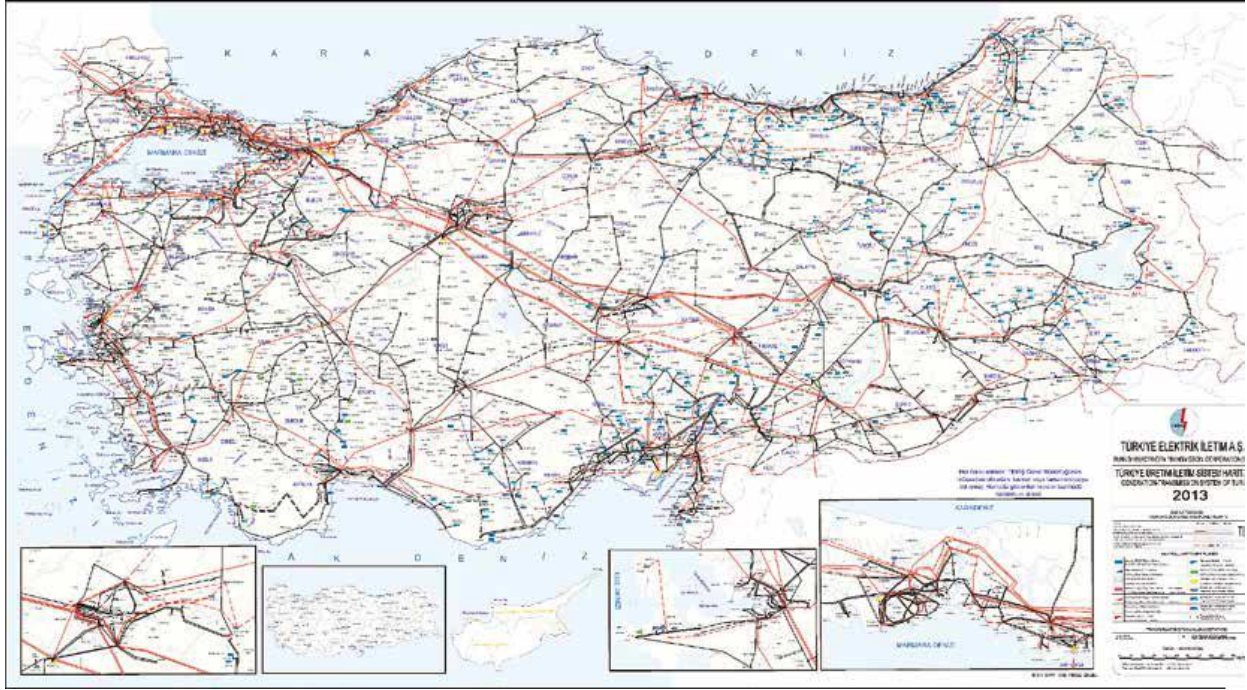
K A R A D E N İ Z

MARMARA DENİZİ

A K D E N İ Z

E G E D E N İ Z İ

TÜRKİYE ELEKTRİK İLETİM A.Ş.
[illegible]

TÜRKİYE ÜRETİM İLETİM SİSTEMİ HARİTASI
GENERATION-TRANSMISSION SYSTEM OF TURKEY
2013

KARADENİZ

MARMARA DENİZİ

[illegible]